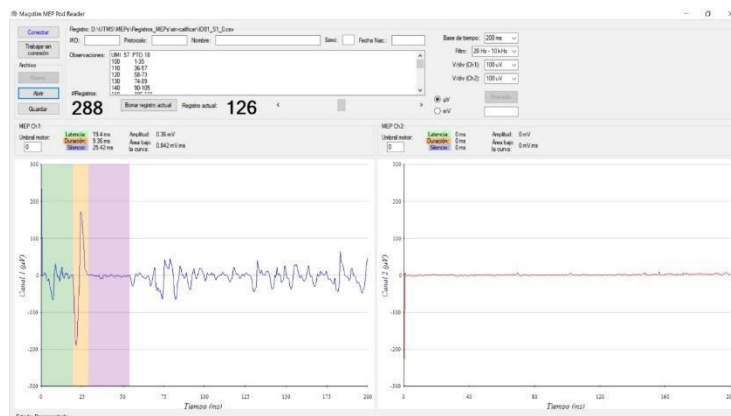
Magstim MEP Pod Reader

Conectar

Trabajar sin conexión

Archivo

Nuevo

Abrir

Guardar

Registro: D:\UTMS\MEPs\Registros_MEPs\sin calificar\ID01_S1_0.csv

RO: Protocolo: Nombre: Sexo: Fecha Nac.:

Observaciones: UMI 57 PTO 18
100 1-35
110 36-57
120 58-73
130 74-89
140 90-105

#Registros:

288

Borrar registro actual

Registro actual:

126

Base de tiempo: 200 ms

Filtro: 20 Hz - 10 kHz

V/div (Ch1): 100 uV

V/div (Ch2): 100 uV

µV

mV

MEP Ch1:

Umbral motor:

0

Latencia: 19.4 ms
Duración: 5.36 ms
Silencio: 25.42 ms

Amplitud: 0.36 mV
Área bajo la curva: 0.842 mV.ms

MEP Ch2:

Umbral motor:

0

Latencia: 0 ms
Duración: 0 ms
Silencio: 0 ms

Amplitud: 0 mV
Área bajo la curva: 0 mV.ms

300
200
100
0
-100
-200
-300

Canal 1 (µV)

0 25 50 75 100 125 150 175 200

Tiempo (ms)

300
200
100
0
-100
-200
-300

Canal 2 (µV)

0 40 80 120 160

Tiempo (ms)

Estado: Desconectado